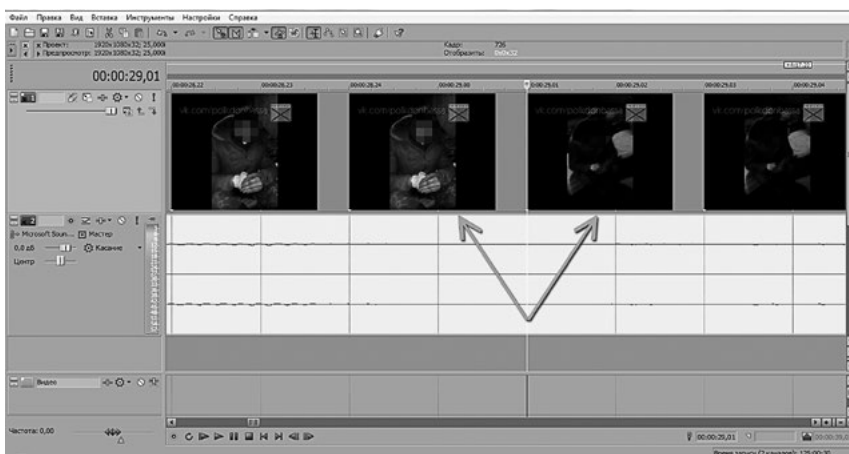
Файл Правка Вид Вставка Инструменты Настройки Справка

Проект: 1920x1080x32; 25,000
Предпросмотр: 1920x1080x32; 25,000

Кадр: 726
Отобразить: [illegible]

00:00:29,01

00:00:28,22 00:00:28,23 00:00:28,24 00:00:29,00 00:00:29,01 00:00:29,02 00:00:29,03 00:00:29,04

vk.com/police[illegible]

Microsoft Soun... Мастер
0,0 дБ Касание
Центр

Видео

Частота: 0,00

00:00:29,01

Время записи (2 канала): 178:00:30